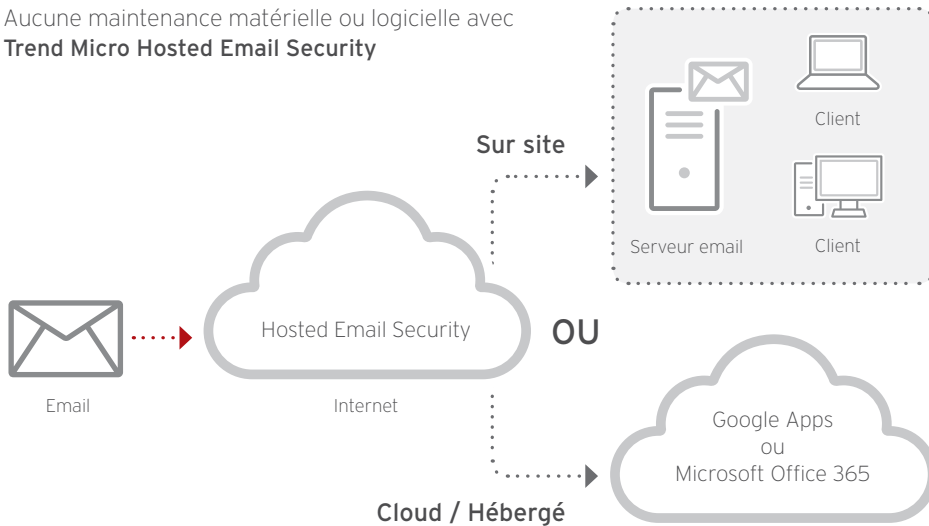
Aucune maintenance matérielle ou logicielle avec
Trend Micro Hosted Email Security

Sur site

Client

Serveur email

Client

Email

Hosted Email Security

Internet

OU

Google Apps
ou
Microsoft Office 365

Cloud / Hébergé